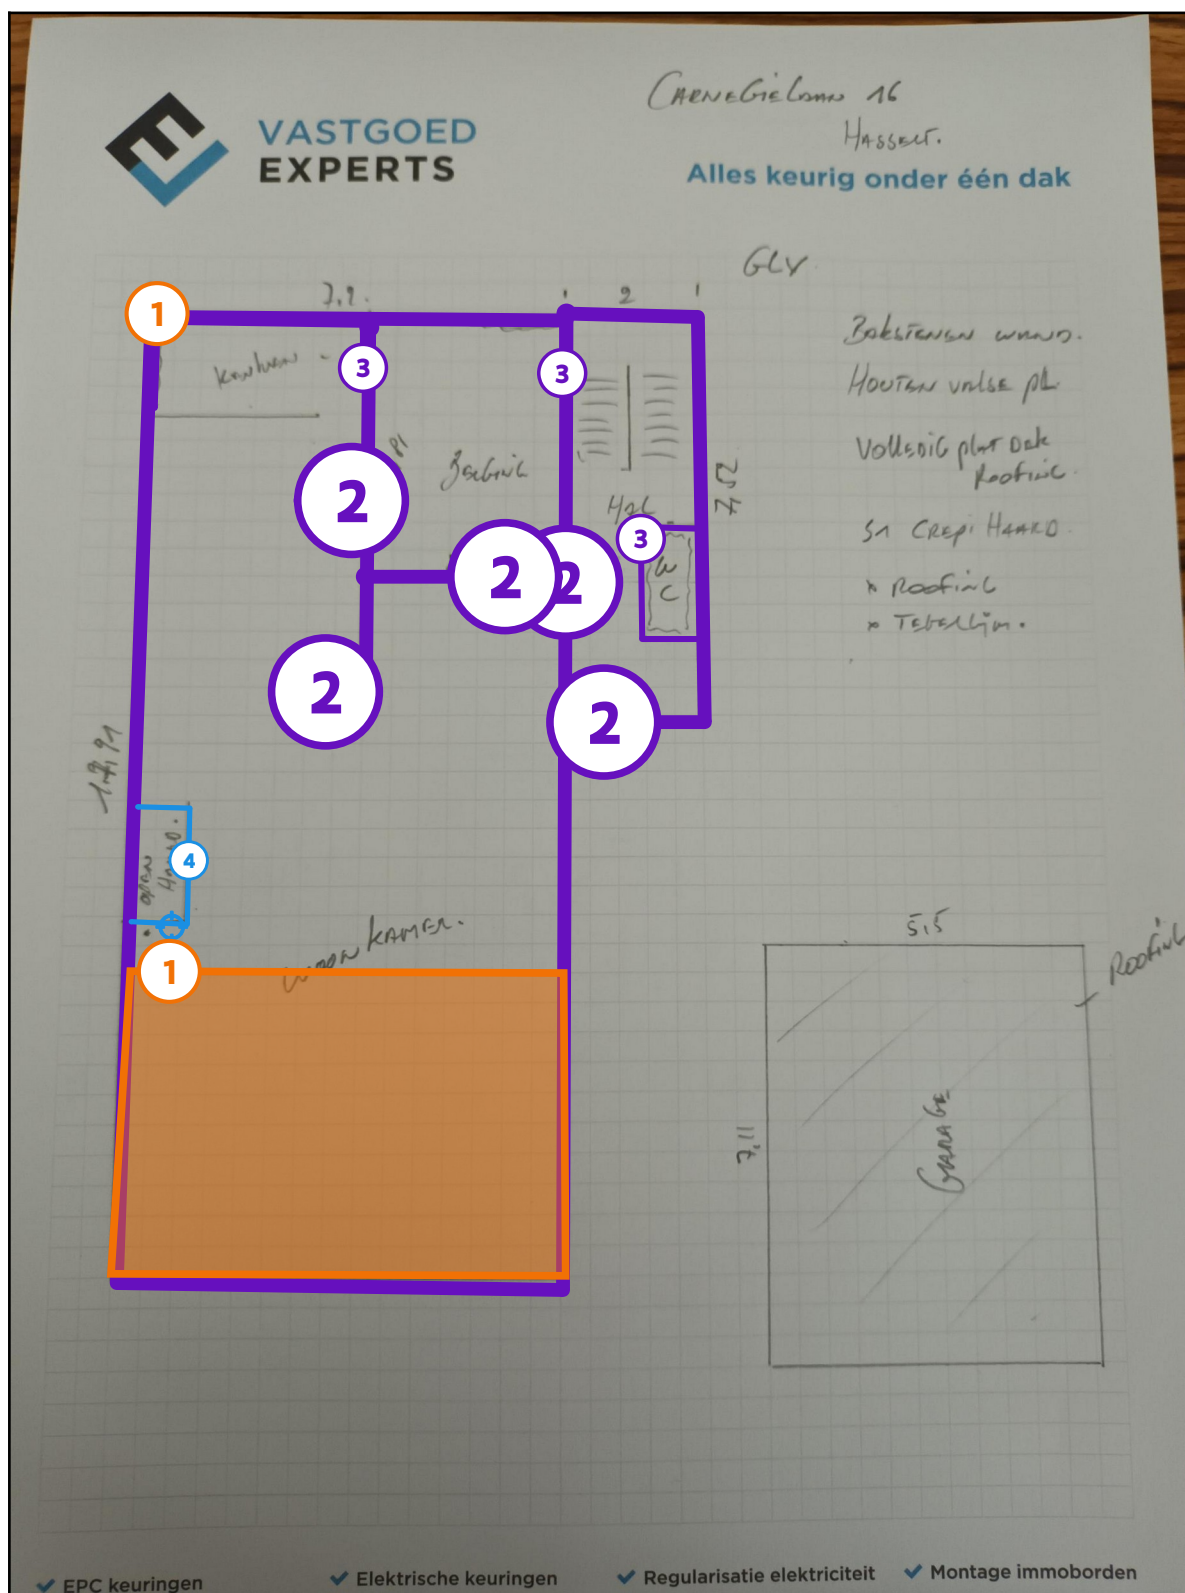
VASTGOED EXPERTS

CarneGielaan 16
Hasselt.

Alles keurig onder één dak

GLV

7,7.
1 2 1

1

Keuken

3

3

2

Badkamer

Hal

3

WC

2

2

2

2

2

7,2

17,91

4

open Haard.

1

woonkamer.

Bakstenen wand.
Houten valse pl.
Volledig plat dak Roofing
Sa Crepi Haard.
* Roofing
* Tegellijm.

5,5

Roofing

7,11

Garage

✔ EPC keuringen ✔ Elektrische keuringen ✔ Regularisatie elektriciteit ✔ Montage immoborden